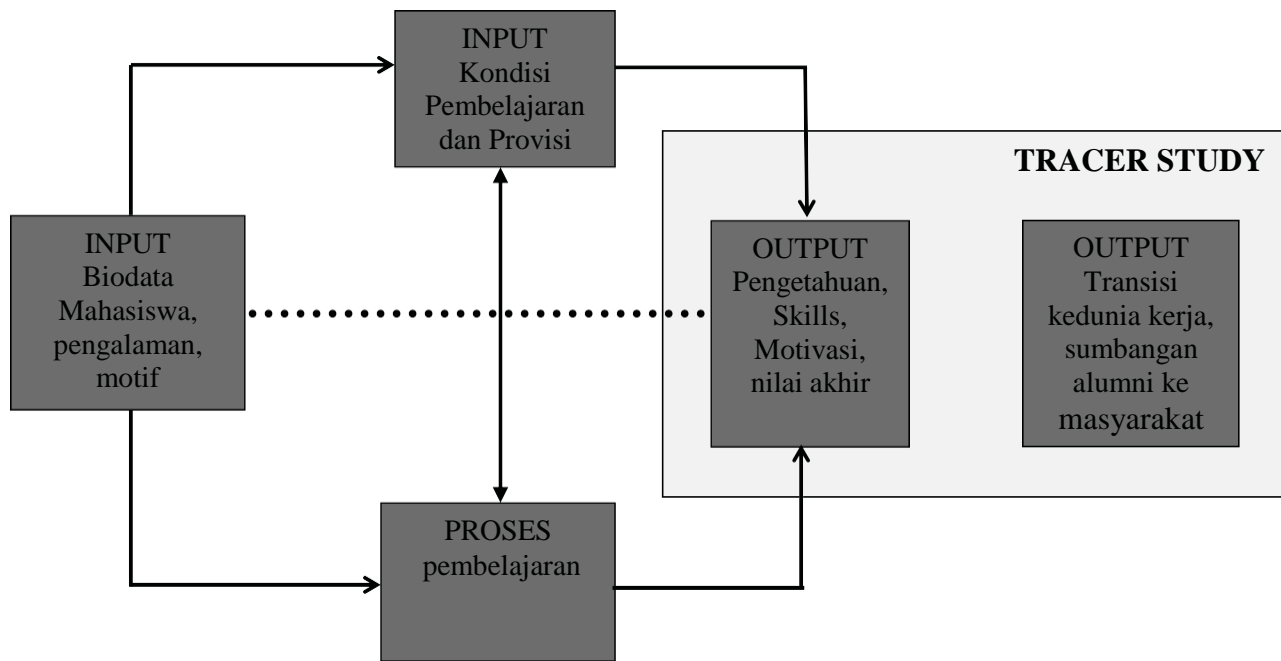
INPUT
Kondisi Pembelajaran dan Provisi

TRACER STUDY

INPUT
Biodata Mahasiswa, pengalaman, motif

OUTPUT
Pengetahuan, Skills, Motivasi, nilai akhir

OUTPUT
Transisi kedunia kerja, sumbangan alumni ke masyarakat

PROSES
pembelajaran